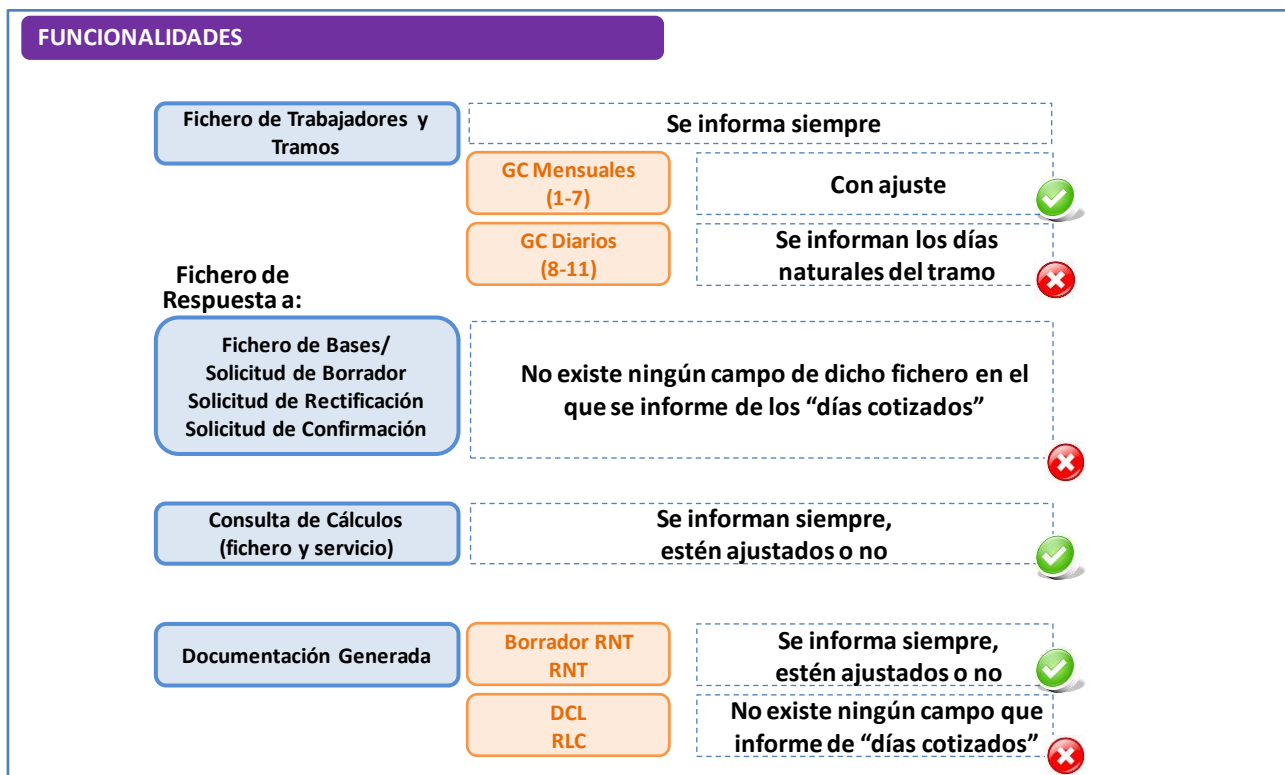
FUNCIONALIDADES

Fichero de Trabajadores y Tramos

Se informa siempre

GC Mensuales (1-7)

Con ajuste

GC Diarios (8-11)

Se informan los días naturales del tramo

Fichero de Respuesta a:

Fichero de Bases/
Solicitud de Borrador
Solicitud de Rectificación
Solicitud de Confirmación

No existe ningún campo de dicho fichero en el que se informe de los “días cotizados”

Consulta de Cálculos (fichero y servicio)

Se informan siempre, estén ajustados o no

Documentación Generada

Borrador RNT
RNT

Se informa siempre, estén ajustados o no

DCL
RLC

No existe ningún campo que informe de “días cotizados”